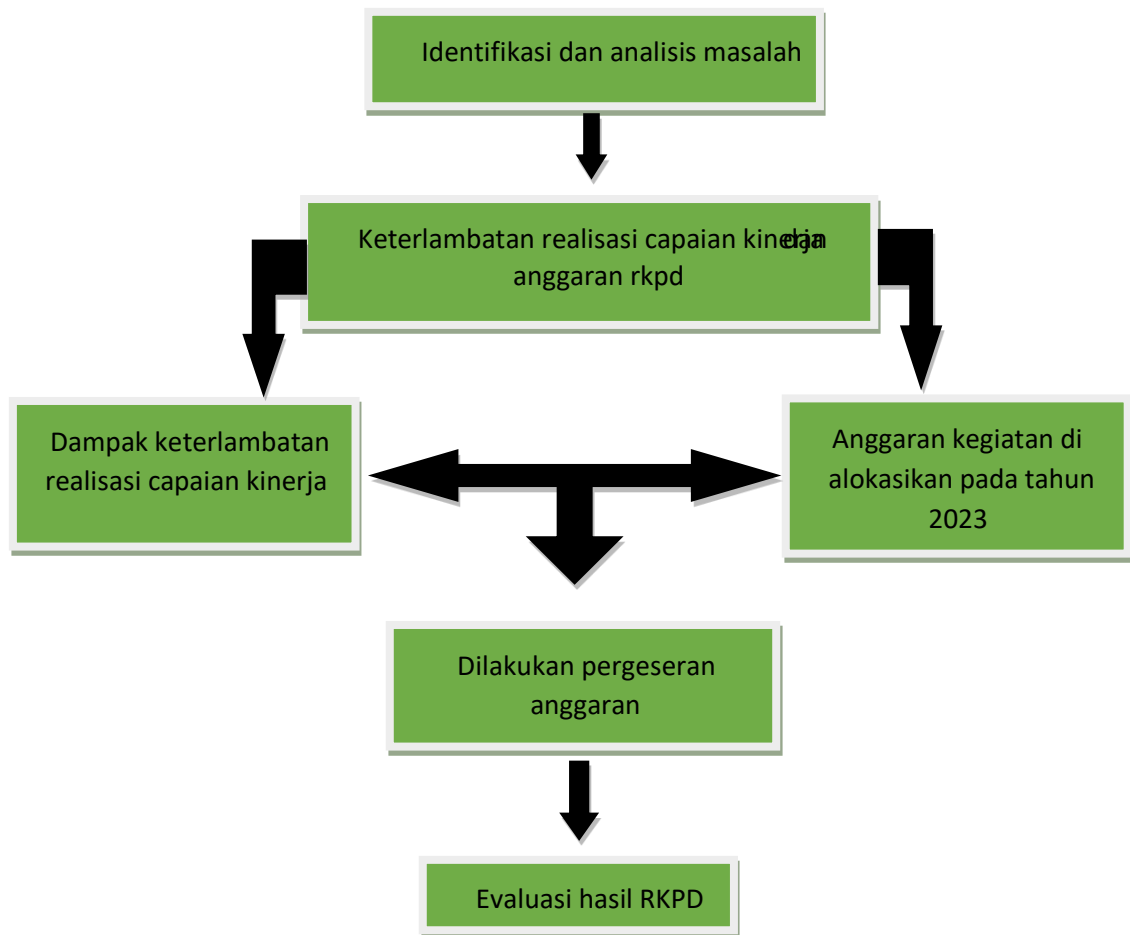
Identifikasi dan analisis masalah

Keterlambatan realisasi capaian kinerja dan anggaran rkpd

Dampak keterlambatan realisasi capaian kinerja

Anggaran kegiatan di alokasikan pada tahun 2023

Dilakukan pergeseran anggaran

Evaluasi hasil RKPD